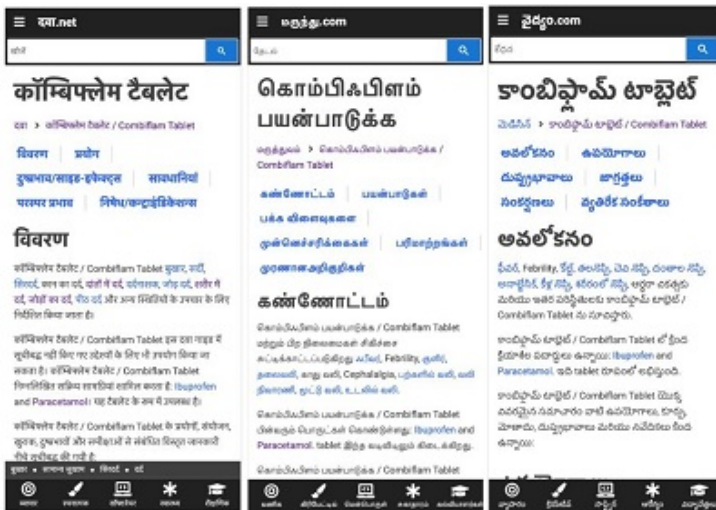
दवा.net

कॉम्बिफ्लेम टैबलेट

दवा > कॉम्बिफ्लेम टैबलेट / Combiflam Tablet

विवरण | प्रयोग

दुष्प्रभाव/साइड-इफेक्ट्स | सावधानियां

परस्पर प्रभाव | निषेध/कन्ट्राइंडिकेशन्स

विवरण

कॉम्बिफ्लेम टैबलेट / Combiflam Tablet बुखार, सर्दी, सिरदर्द, कान का दर्द, दांतों में दर्द, पीठ दर्द, जोड़ दर्द, शरीर में दर्द, जोड़ों का दर्द, पीठ दर्द और अन्य स्थितियों के उपचार के लिए निर्धारित किया जाता है।

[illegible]

बुखार • सामान्य जुकाम • सिरदर्द • दर्द

மருந்து.com

கொம்பிஃபிளம் பயன்பாடுக்க

மருந்துகள் > கொம்பிஃபிளம் பயன்பாடுக்க / Combiflam Tablet

கண்ணோட்டம் | பயன்பாடுகள்

பக்க விளைவுகள்

முன்னெச்சரிக்கைகள் | பரிமாற்றங்கள்

முரணான அறிகுறிகள்

கண்ணோட்டம்

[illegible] Combiflam Tablet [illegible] Febrility, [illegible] Cephalalgia, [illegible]

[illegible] Ibuprofen and Paracetamol. tablet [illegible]

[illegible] / Combiflam Tablet

వైద్యం.com

కాంబిఫ్లామ్ టాబ్లెట్

మెడిసిన్ > కాంబిఫ్లామ్ టాబ్లెట్ / Combiflam Tablet

అవలోకనం | ఉపయోగాలు

దుష్ప్రభావాలు | జాగ్రత్తలు

సంకర్షణలు | వ్యతిరేక సంకేతాలు

అవలోకనం

ఫీవర్, Febrility, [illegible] / Combiflam Tablet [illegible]

కాంబిఫ్లామ్ టాబ్లెట్ / Combiflam Tablet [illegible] Ibuprofen and Paracetamol. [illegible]

కాంబిఫ్లామ్ టాబ్లెట్ / Combiflam Tablet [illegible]